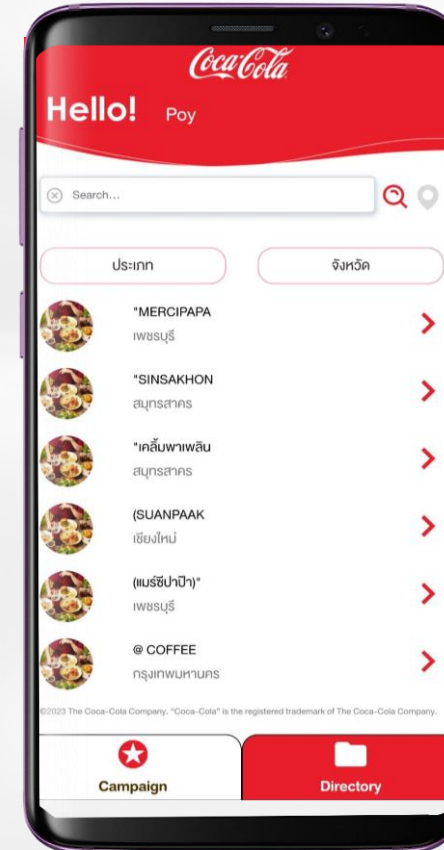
Coca-Cola

Hello! Poy

Search...

ประเภท

จังหวัด

"MERCIPAPA
เพชรบุรี

"SINSAKHON
สมุทรสาคร

"เคลิ้มพาเพลิน
สมุทรสาคร

(SUANPAAK
เชียงใหม่

(แมร์ซีปาป๊า)"
เพชรบุรี

@ COFFEE
กรุงเทพมหานคร

©2023 The Coca-Cola Company. "Coca-Cola" is the registered trademark of The Coca-Cola Company.

Campaign

Directory